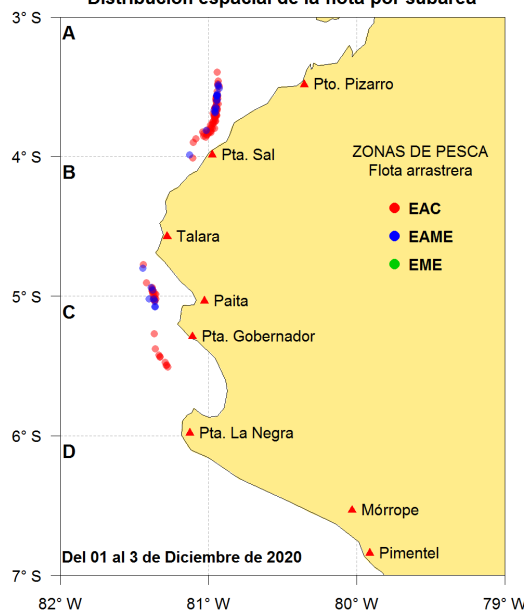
Distribución espacial de la flota por subárea

3° S
A
Pto. Pizarro
ZONAS DE PESCA
Flota arrastrera
4° S
Pta. Sal
B
EAC
EAME
EME
Talara
5° S
Paita
C
Pta. Gobernador
6° S
Pta. La Negra
D
Mórrope
Pimentel
Del 01 al 3 de Diciembre de 2020
7° S
82° W
81° W
80° W
79° W